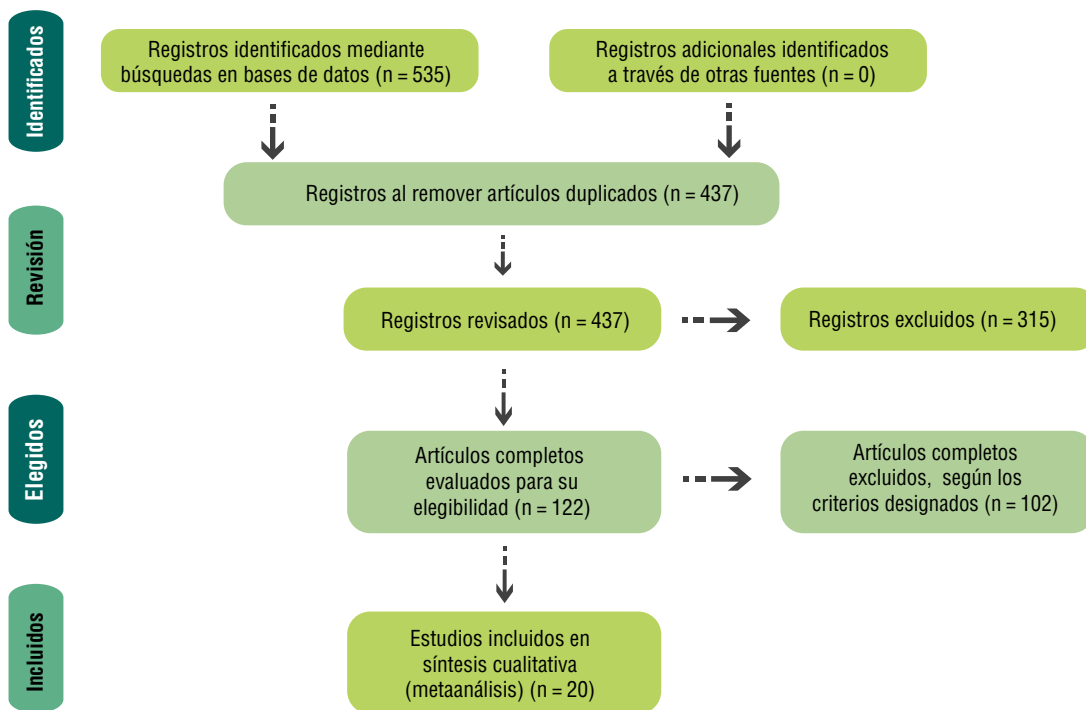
Identificados

Registros identificados mediante búsquedas en bases de datos (n = 535)

Registros adicionales identificados a través de otras fuentes (n = 0)

Registros al remover artículos duplicados (n = 437)

Revisión

Registros revisados (n = 437)

Registros excluidos (n = 315)

Elegidos

Artículos completos evaluados para su elegibilidad (n = 122)

Artículos completos excluidos, según los criterios designados (n = 102)

Incluidos

Estudios incluidos en síntesis cualitativa (metaanálisis) (n = 20)